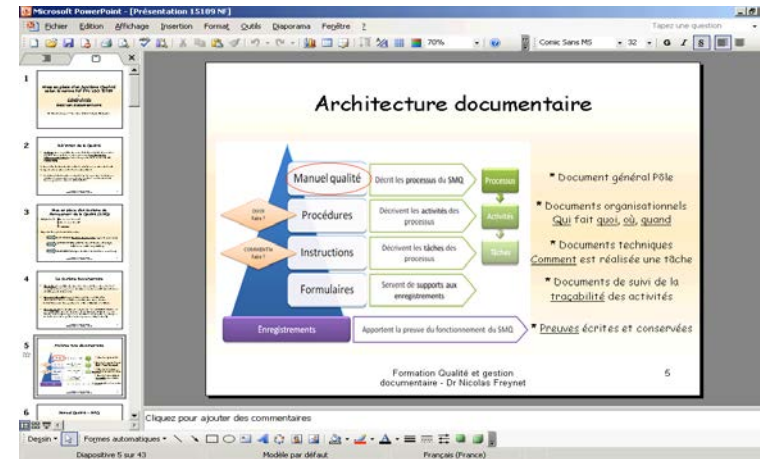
Microsoft PowerPoint - [Présentation 15189 NF]

Fichier Edition Affichage Insertion Format Outils Diaporama Fenêtre ?

Tapez une question

70%

Comic Sans MS 32 G I S

1

2

3

4

5

6

Architecture documentaire

Manuel qualité

Décrit les processus du SMQ

Processus

QUOI faire ?

Procédures

Décrivent les activités des processus

Activités

COMMENT faire ?

Instructions

Décrivent les tâches des processus

Tâches

Formulaires

Servent de supports aux enregistrements

Enregistrements

Apportent la preuve du fonctionnement du SMQ

* Document général Pôle

* Documents organisationnels Qui fait quoi, où, quand

* Documents techniques Comment est réalisée une tâche

* Documents de suivi de la traçabilité des activités

* Preuves écrites et conservées

Formation Qualité et gestion documentaire - Dr Nicolas Freynet

5

Cliquez pour ajouter des commentaires

Dessin Formes automatiques

Diapositive 5 sur 43 Modèle par défaut Français (France)